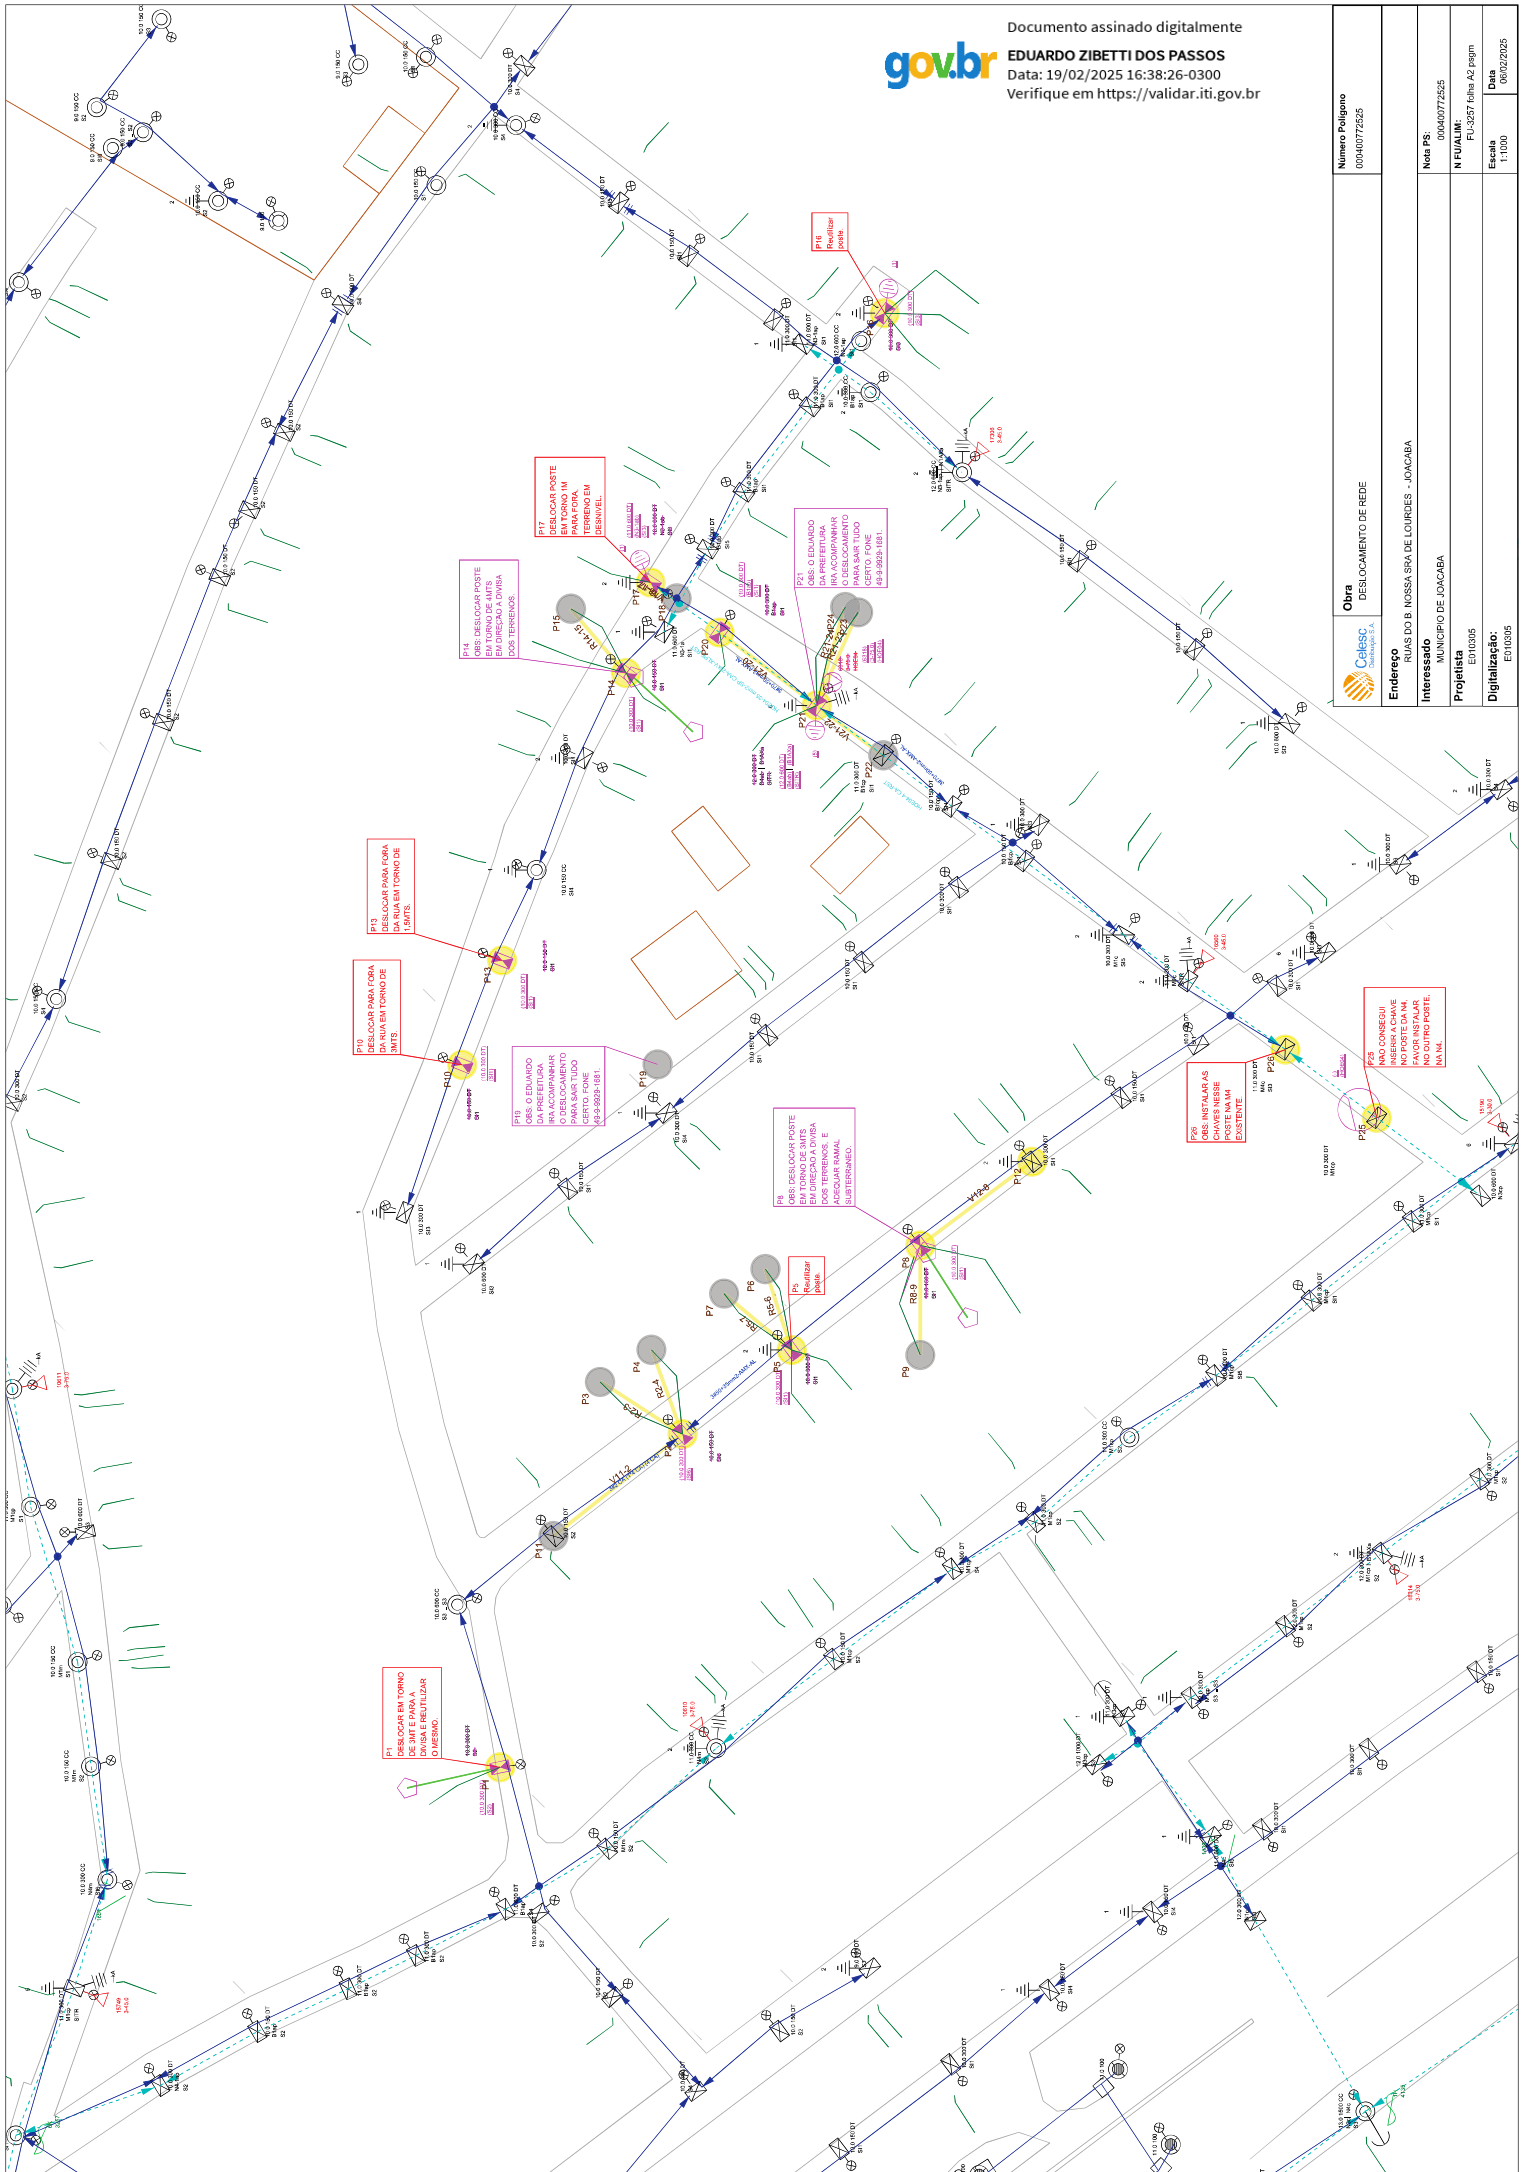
Documento assinado digitalmente
gov.br
EDUARDO ZIBETTI DOS PASSOS
Data: 19/02/2025 16:38:26-0300
Verifique em https://validar.iti.gov.br

Número Polígono
000400772525

Nota PS:
000400772525

N FU/ALIM:
FU-3257 folha A2 psgm

Data
06/02/2025

Escala
1:1000

Obra
DESLOCAMENTO DE REDE

Endereço
RUAS DO B. NOSSA SRA DE LOURDES - JOACABA

Interessado
MUNICIPIO DE JOACABA

Projetista
E010305

Digitalização:
E010305

Celesc

P16
Reutilizar poste.

P17
DESLOCAR POSTE EM TORNO 1M PARA FORA. TERRENO EM DESNIVEL.

P14
OBS: DESLOCAR POSTE EM TORNO DE 4MTS EM DIREÇÃO A DIVISA DOS TERRENOS.

P21
OBS: O EDUARDO DA PREFEITURA IRÁ ACOMPANHAR O DESLOCAMENTO PARA SAIR TUDO CERTO. FONE 49-9-9929-1881.

P13
DESLOCAR PARA FORA DA RUA EM TORNO DE 1,5MTS.

P10
DESLOCAR PARA FORA DA RUA EM TORNO DE 3MTS.

P19
OBS: O EDUARDO DA PREFEITURA IRÁ ACOMPANHAR O DESLOCAMENTO PARA SAIR TUDO CERTO. FONE 49-9-9929-1881.

P8
OBS: DESLOCAR POSTE EM TORNO DE 3MTS EM DIREÇÃO A DIVISA DOS TERRENOS. E ADEQUAR RAMAL SUBTERRÂNEO.

P5
Reutilizar poste.

P26
OBS: INSTALAR AS CHAVES NESSE POSTE NA MI EXISTENTE.

P25
NÃO CONSEGUI INSERIR A CHAVE NO POSTE DA N4. FAVOR INSTALAR NO OUTRO POSTE NA N4.

P1
DESLOCAR EM TORNO DE 3MT E PARA A DIVISA E REUTILIZAR O MESMO.

P15 P14 P17 P18 P20 P21 P22 P13 P10 P19 P12 P26 P25 P8 P9 P6 P7 P5 P4 P3 P2 P11 P1
R14-15 R21-24 R21-22 R21-23 R8-9 R5-6 R5-7 R2-4 R2-3 V12-8 V11-2 V21-22 V20-21